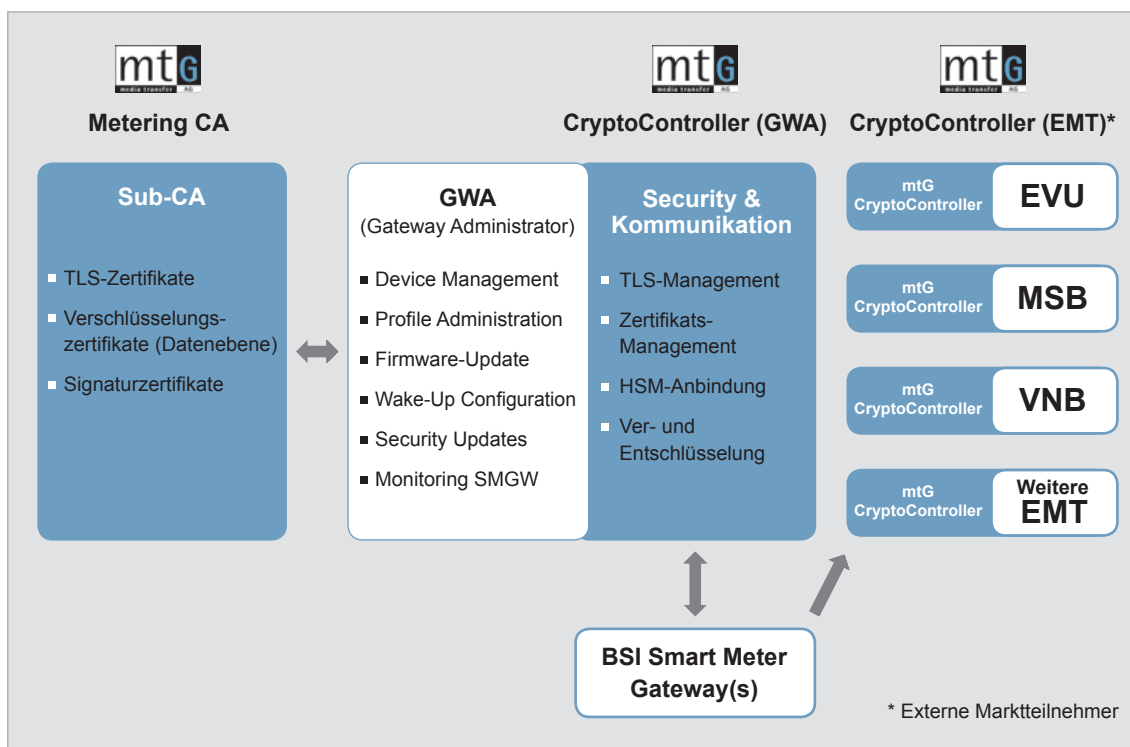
mtG
media transfer AG

Metering CA

mtG
media transfer AG

CryptoController (GWA)

mtG
media transfer AG

CryptoController (EMT)*

Sub-CA

- TLS-Zertifikate
- Verschlüsselungszertifikate (Datenebene)
- Signaturzertifikate

GWA
(Gateway Administrator)

- Device Management
- Profile Administration
- Firmware-Update
- Wake-Up Configuration
- Security Updates
- Monitoring SMGW

Security & Kommunikation

- TLS-Management
- Zertifikats-Management
- HSM-Anbindung
- Ver- und Entschlüsselung

mtG CryptoController EVU

mtG CryptoController MSB

mtG CryptoController VNB

mtG CryptoController Weitere EMT

BSI Smart Meter Gateway(s)

* Externe Marktteilnehmer